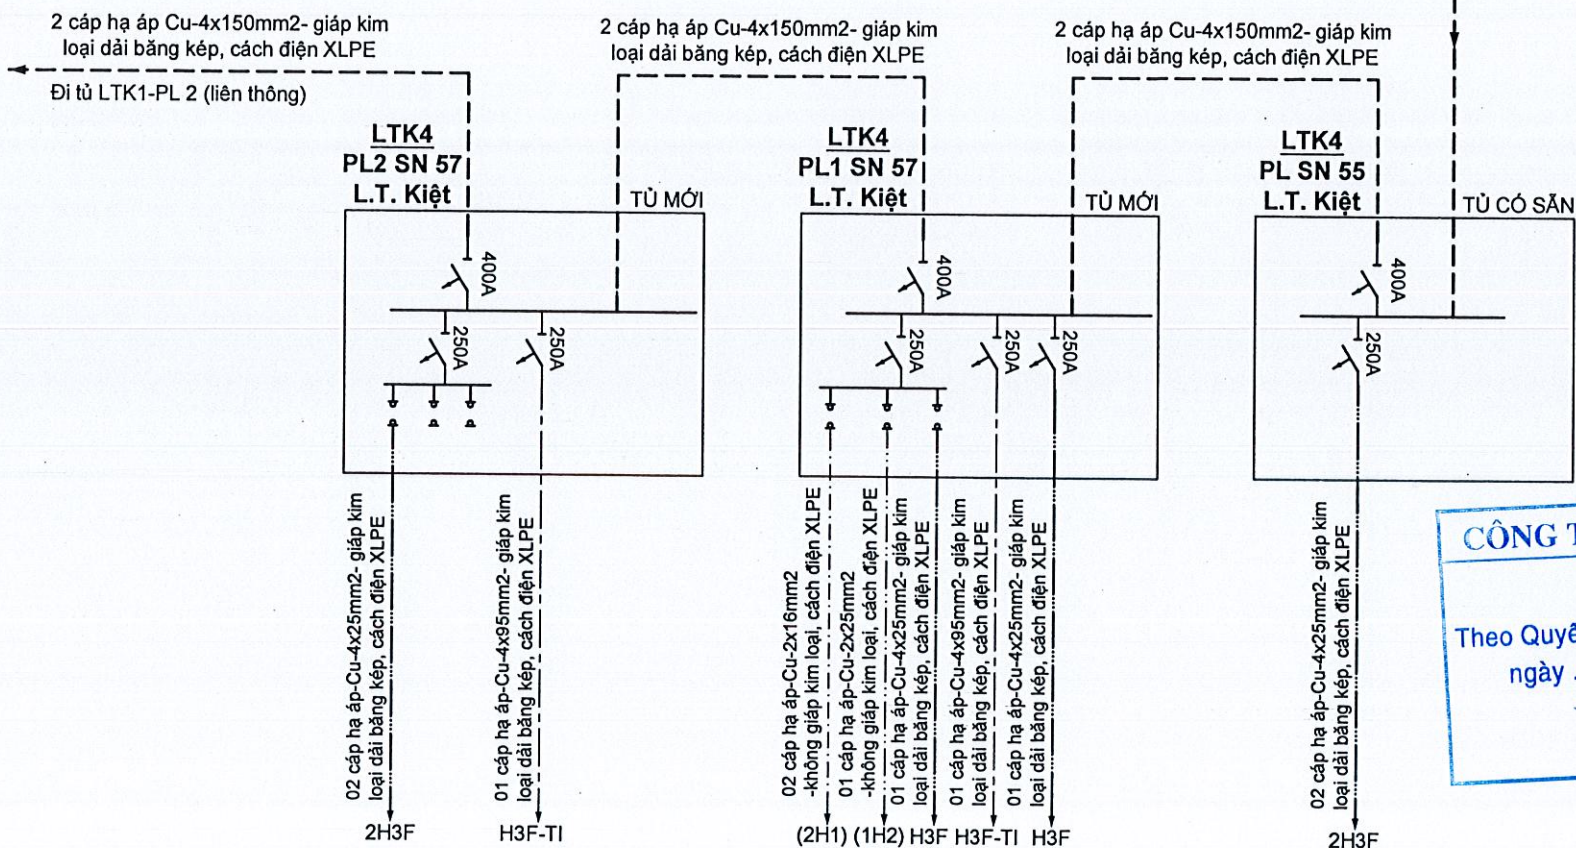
2 cáp hạ áp Cu-4x150mm2- giáp kim loại dải băng kép, cách điện XLPE

Đi tủ LTK1-PL 2 (liên thông)

2 cáp hạ áp Cu-4x150mm2- giáp kim loại dải băng kép, cách điện XLPE

2 cáp hạ áp Cu-4x150mm2- giáp kim loại dải băng kép, cách điện XLPE

LTK4
PL2 SN 57
L.T. Kiệt

TỦ MỚI

400A
250A
250A

LTK4
PL1 SN 57
L.T. Kiệt

TỦ MỚI

400A
250A
250A
250A

LTK4
PL SN 55
L.T. Kiệt

TỦ CÓ SẴN

400A
250A

02 cáp hạ áp-Cu-4x25mm2- giáp kim loại dải băng kép, cách điện XLPE

01 cáp hạ áp-Cu-4x95mm2- giáp kim loại dải băng kép, cách điện XLPE

02 cáp hạ áp-Cu-2x16mm2 -không giáp kim loại, cách điện XLPE

01 cáp hạ áp-Cu-2x25mm2 -không giáp kim loại, cách điện XLPE

01 cáp hạ áp-Cu-4x25mm2- giáp kim loại dải băng kép, cách điện XLPE

01 cáp hạ áp-Cu-4x95mm2- giáp kim loại dải băng kép, cách điện XLPE

01 cáp hạ áp-Cu-4x25mm2- giáp kim loại dải băng kép, cách điện XLPE

02 cáp hạ áp-Cu-4x25mm2- giáp kim loại dải băng kép, cách điện XLPE

2H3F H3F-TI (2H1) (1H2) H3F H3F-TI H3F 2H3F

CÔNG T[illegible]
Theo Quyế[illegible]
ngày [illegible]